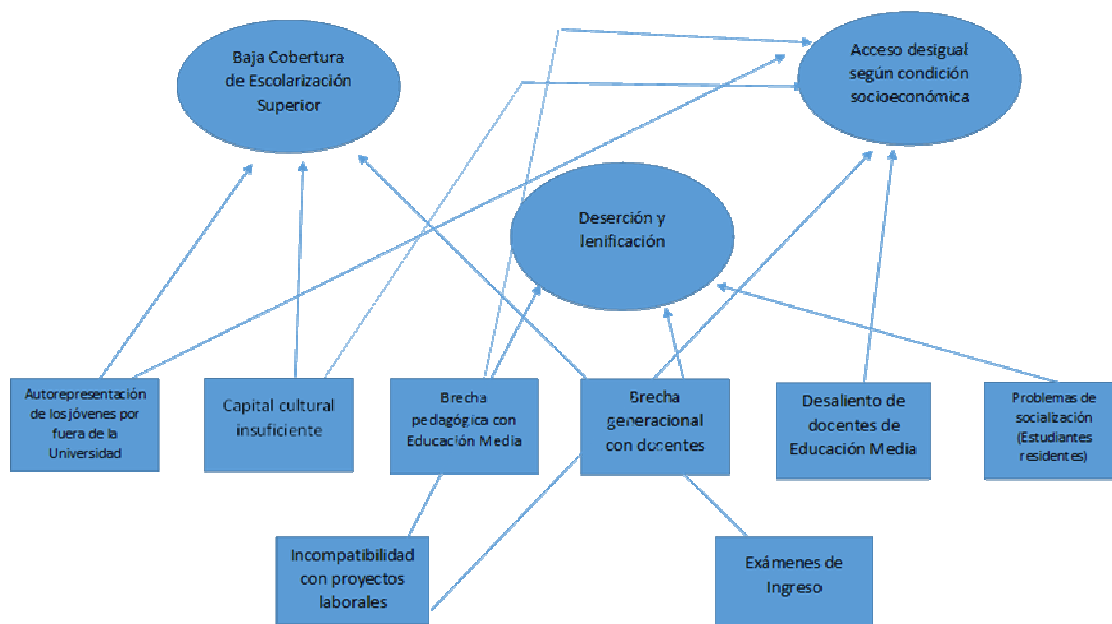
Baja Cobertura de Escolarización Superior

Acceso desigual según condición socioeconómica

Deserción y lenificación

Autorepresentación de los jóvenes por fuera de la Universidad

Capital cultural insuficiente

Brecha pedagógica con Educación Media

Brecha generacional con docentes

Desaliento de docentes de Educación Media

Problemas de socialización (Estudiantes residentes)

Incompatibilidad con proyectos laborales

Exámenes de Ingreso